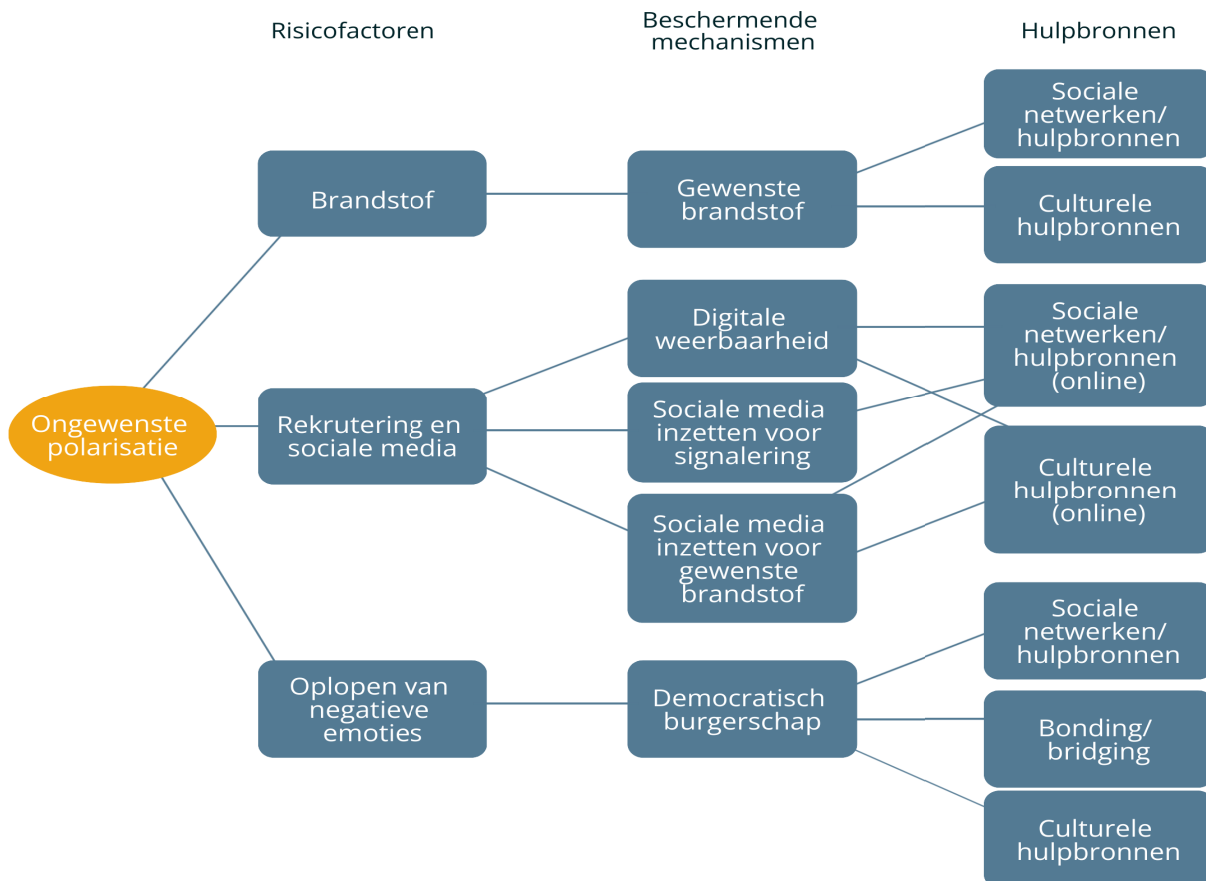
Risicofactoren

Beschermende mechanismen

Hulpbronnen

Ongewenste polarisatie

Brandstof

Rekrutering en sociale media

Oplopen van negatieve emoties

Gewenste brandstof

Digitale weerbaarheid

Sociale media inzetten voor signalering

Sociale media inzetten voor gewenste brandstof

Democratisch burgerschap

Sociale netwerken/ hulpbronnen

Culturele hulpbronnen

Sociale netwerken/ hulpbronnen (online)

Culturele hulpbronnen (online)

Sociale netwerken/ hulpbronnen

Bonding/ bridging

Culturele hulpbronnen